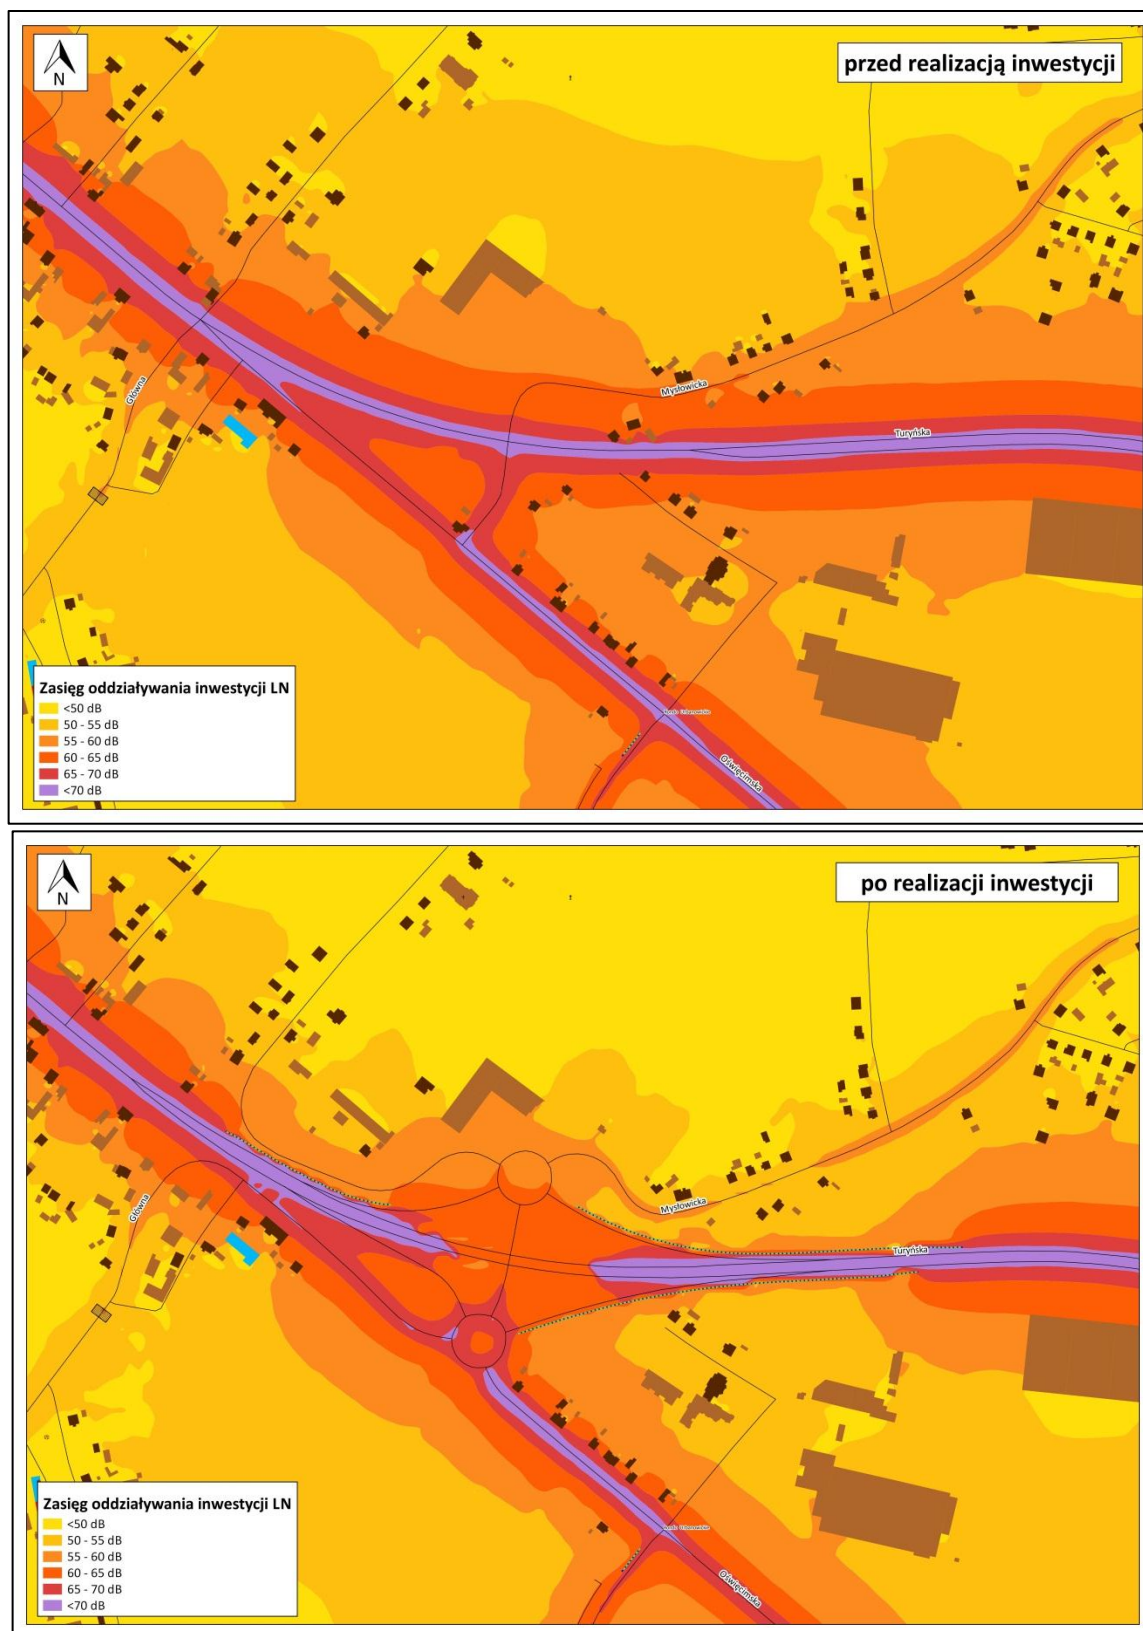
N

przed realizacją inwestycji

Główna

Mysłowicka

Turyńska

Oświęcimska

Zasięg oddziaływania inwestycji LN
<50 dB
50 - 55 dB
55 - 60 dB
60 - 65 dB
65 - 70 dB
<70 dB

N

po realizacji inwestycji

Główna

Mysłowicka

Turyńska

Oświęcimska

Zasięg oddziaływania inwestycji LN
<50 dB
50 - 55 dB
55 - 60 dB
60 - 65 dB
65 - 70 dB
<70 dB